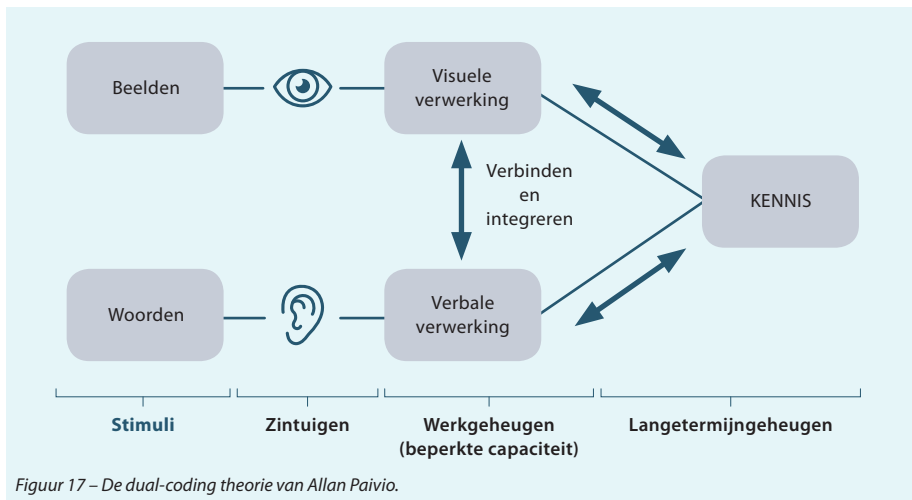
Beelden

Visuele verwerking

Verbinden en integreren

KENNIS

Woorden

Verbale verwerking

Stimuli

Zintuigen

Werkgeheugen (beperkte capaciteit)

Langetermijngeheugen

Figuur 17 – De dual-coding theorie van Allan Paivio.